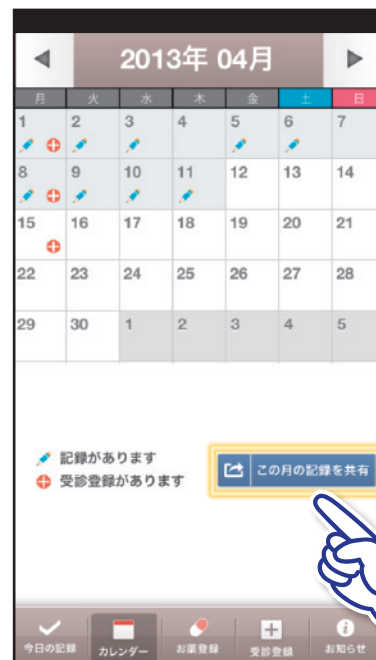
2013年 04月

| 月 | 火 | 水 | 木 | 金 | 土 | 日 |
|---|---|---|---|---|---|---|
| 1 | 2 | 3 | 4 | 5 | 6 | 7 |
| 8 | 9 | 10 | 11 | 12 | 13 | 14 |
| 15 | 16 | 17 | 18 | 19 | 20 | 21 |
| 22 | 23 | 24 | 25 | 26 | 27 | 28 |
| 29 | 30 | 1 | 2 | 3 | 4 | 5 |

記録があります
受診登録があります

この月の記録を共有

今日の記録
カレンダー
お薬登録
受診登録
お知らせ